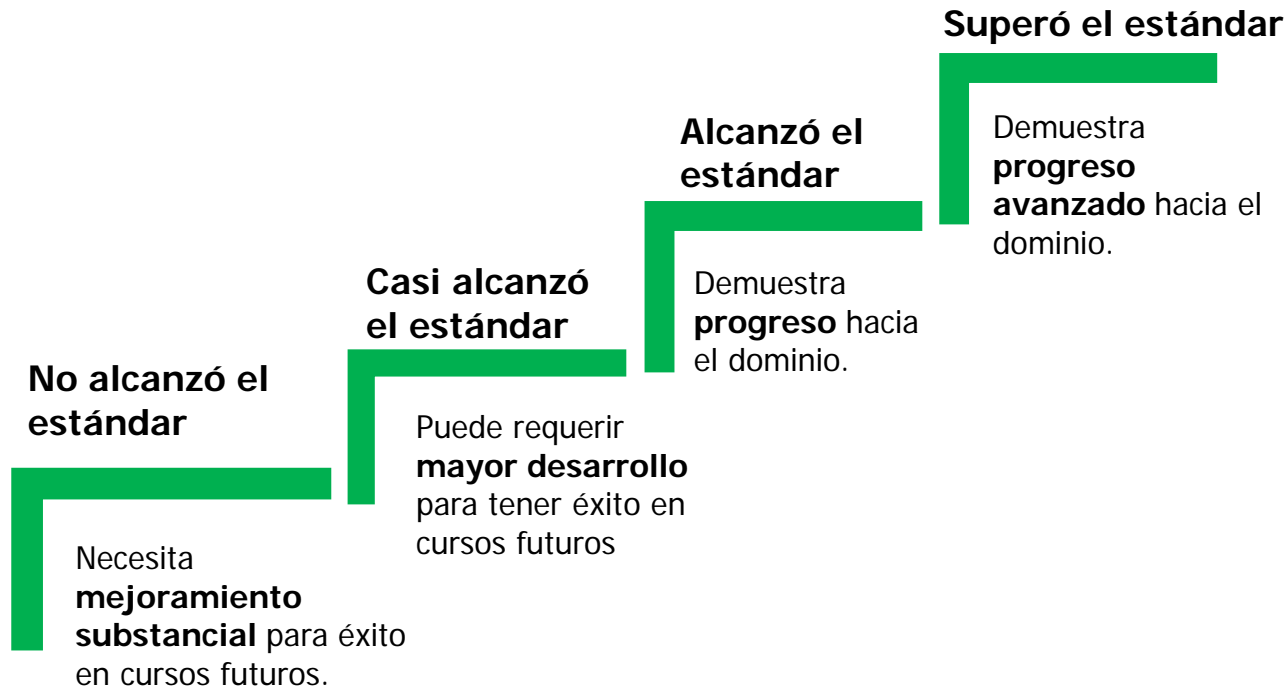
No alcanzó el estándar

Necesita mejoramiento substancial para éxito en cursos futuros.

Casi alcanzó el estándar

Puede requerir mayor desarrollo para tener éxito en cursos futuros

Alcanzó el estándar

Demuestra progreso hacia el dominio.

Superó el estándar

Demuestra progreso avanzado hacia el dominio.